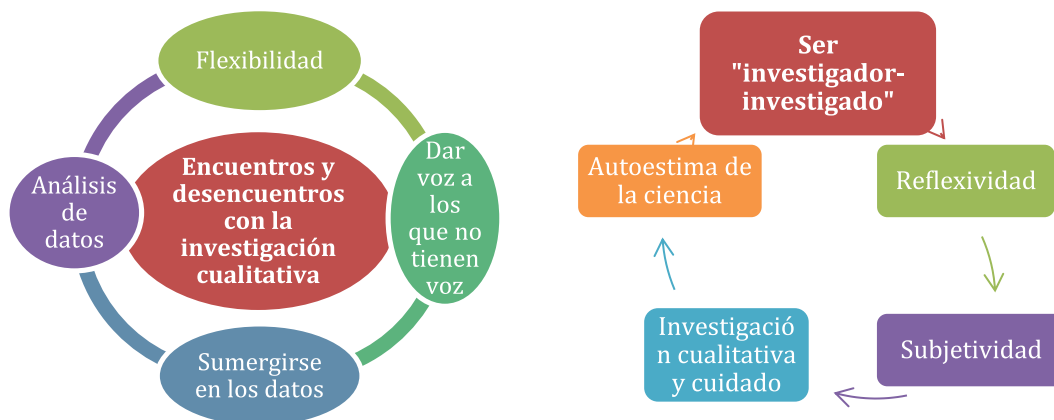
Flexibilidad

Encuentros y desencuentros con la investigación cualitativa

Dar voz a los que no tienen voz

Análisis de datos

Sumergirse en los datos

Ser "investigador-investigado"

Reflexividad

Subjetividad

Investigació n cualitativa y cuidado

Autoestima de la ciencia